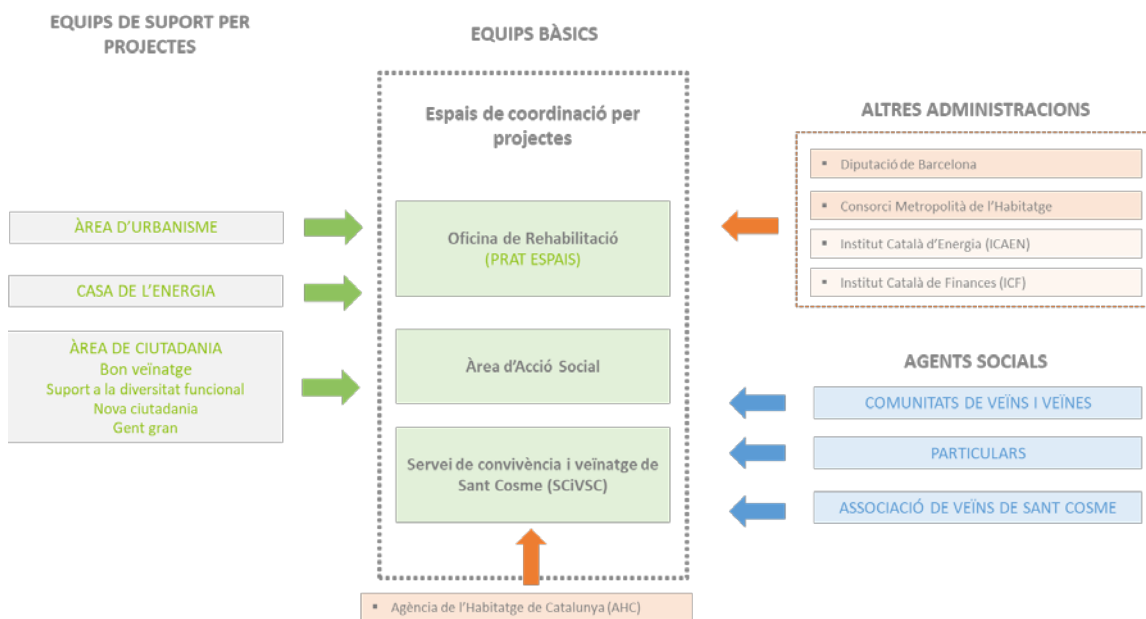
EQUIPS DE SUPORT PER PROJECTES

EQUIPS BÀSICS

Espais de coordinació per projectes

ALTRES ADMINISTRACIONS

- Diputació de Barcelona
- Consorci Metropolità de l'Habitatge
- Institut Català d'Energia (ICAEN)
- Institut Català de Finances (ICF)

ÀREA D'URBANISME

CASA DE L'ENERGIA

ÀREA DE CIUTADANIA
Bon veïnatge
Suport a la diversitat funcional
Nova ciutadania
Gent gran

Oficina de Rehabilitació
(PRAT ESPAIS)

Àrea d'Acció Social

Servei de convivència i veïnatge de Sant Cosme (SCiVSC)

AGENTS SOCIALS

COMUNITATS DE VEÏNS I VEÏNES

PARTICULARS

ASSOCIACIÓ DE VEÏNS DE SANT COSME

- Agència de l'Habitatge de Catalunya (AHC)